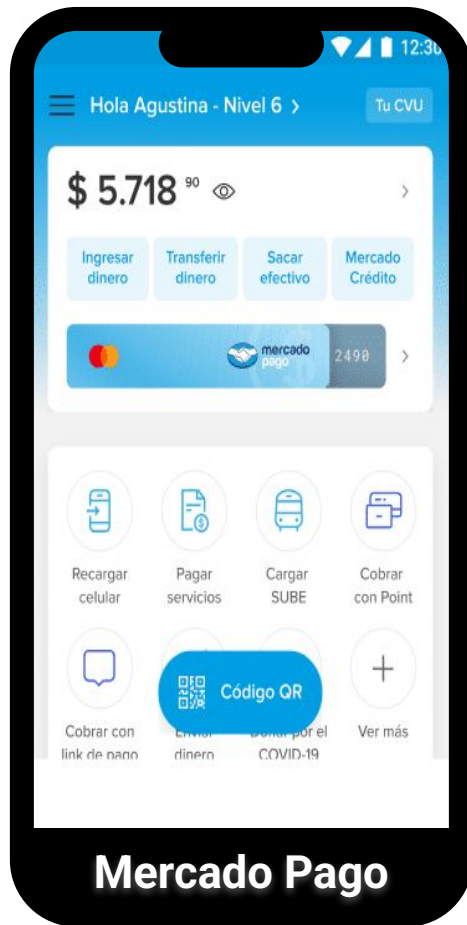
12:30

Hola Agustina - Nivel 6 >

Tu CVU

$ 5.718 $^{90}$

>

Ingresar dinero

Transferir dinero

Sacar efectivo

Mercado Crédito

mercado pago

2490

>

Recargar celular

Pagar servicios

Cargar SUBE

Cobrar con Point

Cobrar con link de pago

Enviar dinero

Código QR

Donar por el COVID-19

+

Ver más

Mercado Pago